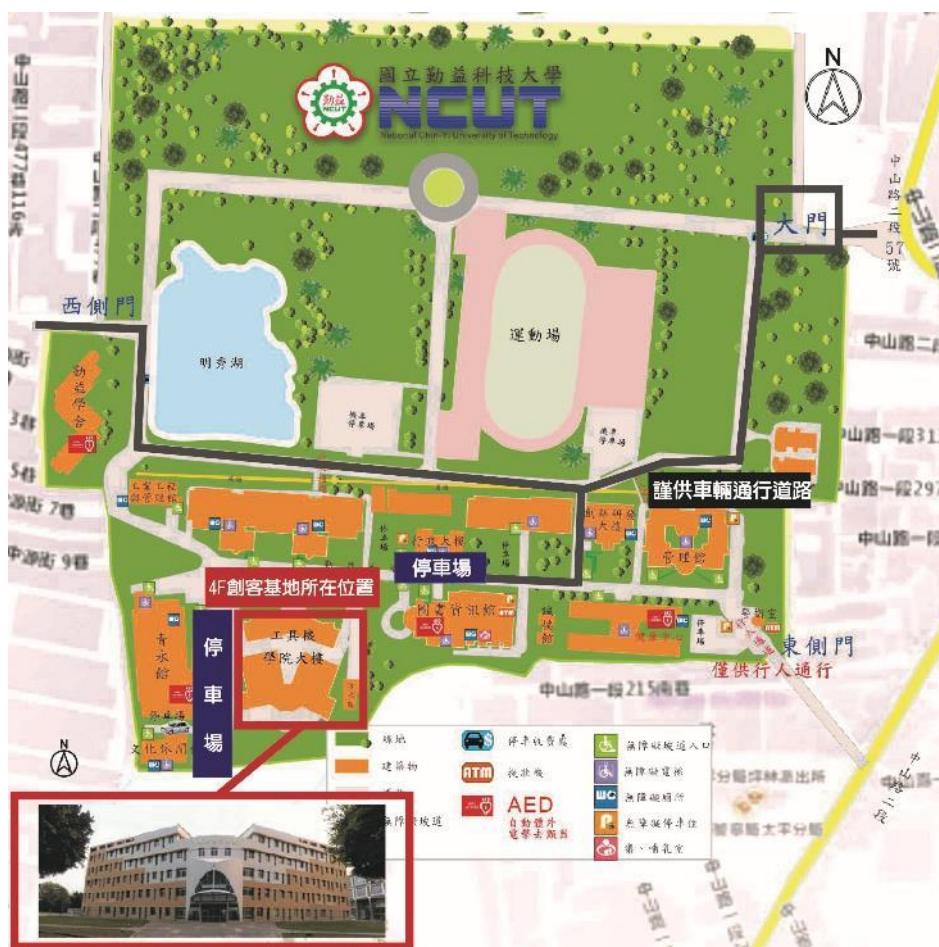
國立勤益科技大學
勤益 NCUT
NCUT
National Chin-Yi University of Technology

N

中山路二段477巷116弄

中山路二段57號

大門

西側門

明秀湖

運動場

機車停車場

機車停車場

勤造停合

中山路二段

中山路一段31

中山路一段297

中山路一段

謹供車輛通行道路

中源街7巷

中源街9巷

行政大樓

管理館

停車場

4F創客基地所在位置

圖書資訊館

綜稜館

停車場

青永館

工具機學院大樓

東側門

僅供行人通行

中山路一段215南巷

N

文化休閒

綠地

建築物

無障礙坡道

停車收費處

ATM 提款機

AED 自動體外電擊去顫器

無障礙坡道入口

無障礙電梯

無障礙廁所

無障礙停車位

親、哺乳室

中山路二段